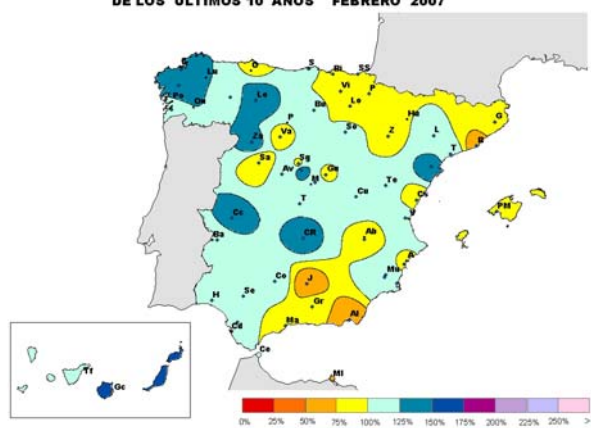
DE LOS ULTIMOS 10 AÑOS FEBRERO 2007

S
Lu
Po
Ou
O
S
Bi
SS
Vi
P
Lo
Le
Bu
Hu
G
B
L
Z
So
P
Va
Za
Sa
Sg
Av
M
Gu
Cu
Te
T
Cs
V
PM
Cc
Ba
T
CR
Ab
A
Mu
Co
J
H
Se
Gr
Al
Ma
Ca
Ce
Ml
Tf
Gc

0% 25% 50% 75% 100% 125% 150% 175% 200% 225% 250% >